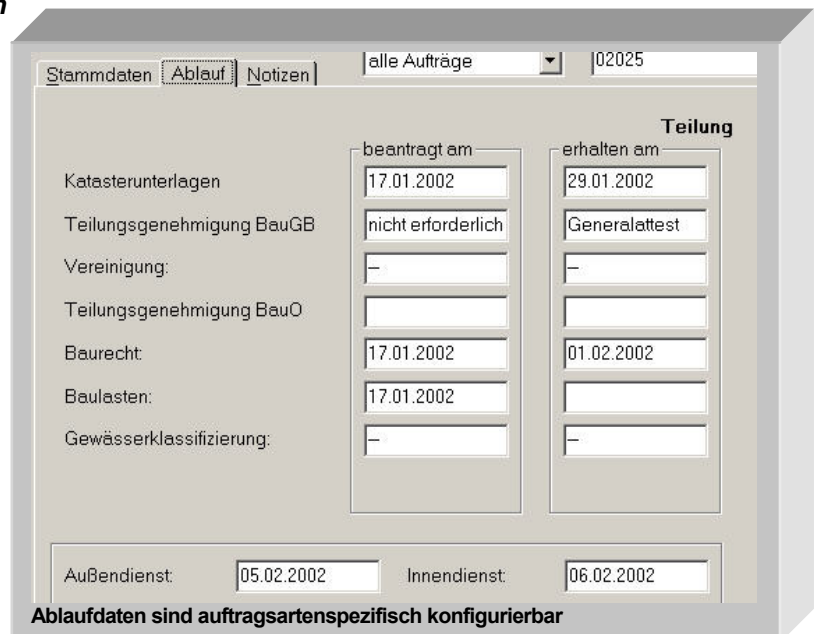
n

Stammdaten Ablauf Notizen

alle Aufträge

02025

Teilung

| | beantragt am | erhalten am |
|---|---|---|
| Katasterunterlagen | 17.01.2002 | 29.01.2002 |
| Teilungsgenehmigung BauGB | nicht erforderlich | Generalattest |
| Vereinigung: | – | – |
| Teilungsgenehmigung BauO | | |
| Baurecht: | 17.01.2002 | 01.02.2002 |
| Baulasten: | 17.01.2002 | |
| Gewässerklassifizierung: | – | – |

Außendienst: 05.02.2002 Innendienst: 06.02.2002

Ablaufdaten sind auftragsartenspezifisch konfigurierbar